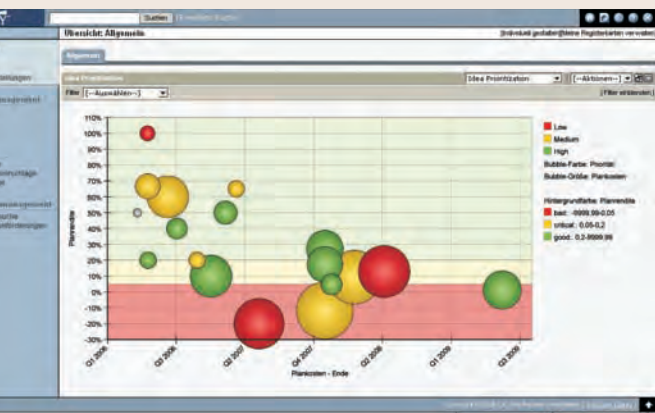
Suchen

Übersicht: Allgemein

[Individuell gestalten] [Meine Registerkarten verwalten]

Allgemein

Idea Priorization

Idea Priorization

[--Aktionen--]

Filter [--Auswählen--]

[Filter entfernen]

110%
100%
90%
80%
70%
60%
50%
40%
30%
20%
10%
0%
-10%
-20%
-30%
-40%

Planrendite

Q1 2006
Q3 2006
Q1 2007
Q4 2007
Q2 2008
Q1 2009
Q3 2009

Plankosten - Ende

Low
Medium
High
Bubble-Farbe: Priorität
Bubble-Größe: Plankosten

Hintergrundfarbe: Planrendite
bad: -9999.99-0.05
critical: 0.05-0.2
good: 0.2-9999.99